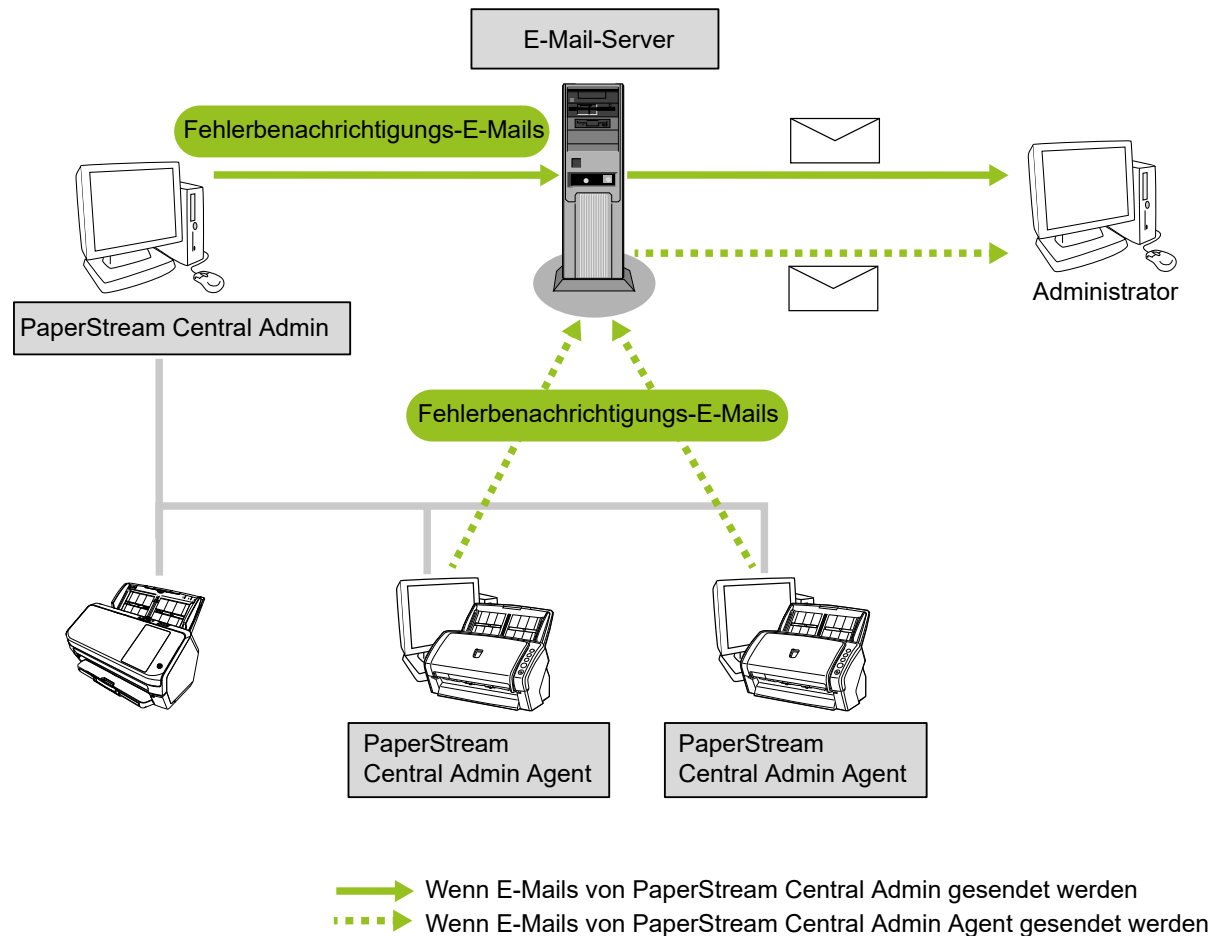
E-Mail-Server

Fehlerbenachrichtigungs-E-Mails

PaperStream Central Admin

Administrator

Fehlerbenachrichtigungs-E-Mails

PaperStream Central Admin Agent

PaperStream Central Admin Agent

Wenn E-Mails von PaperStream Central Admin gesendet werden
Wenn E-Mails von PaperStream Central Admin Agent gesendet werden